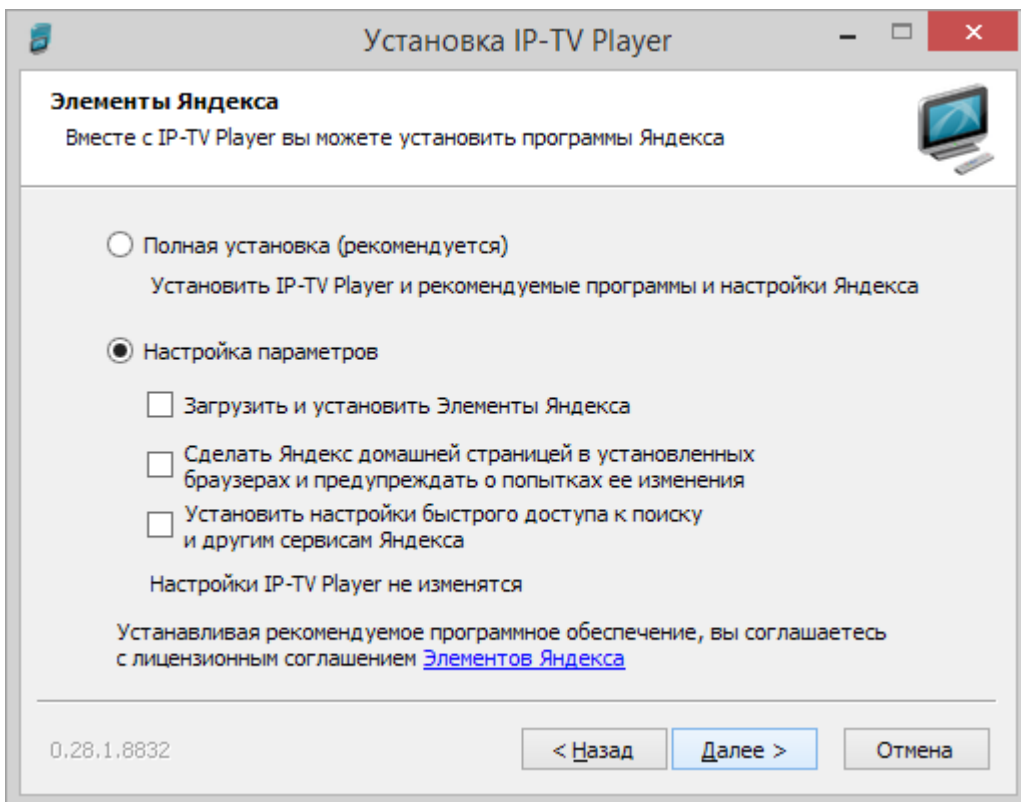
Установка IP-TV Player

Элементы Яндекса

Вместе с IP-TV Player вы можете установить программы Яндекса

Полная установка (рекомендуется)

Установить IP-TV Player и рекомендуемые программы и настройки Яндекса

Настройка параметров

Загрузить и установить Элементы Яндекса

Сделать Яндекс домашней страницей в установленных браузерах и предупреждать о попытках ее изменения

Установить настройки быстрого доступа к поиску и другим сервисам Яндекса

Настройки IP-TV Player не изменятся

Устанавливая рекомендуемое программное обеспечение, вы соглашаетесь с лицензионным соглашением Элементов Яндекса

0.28.1.8832

< Назад

Далее >

Отмена